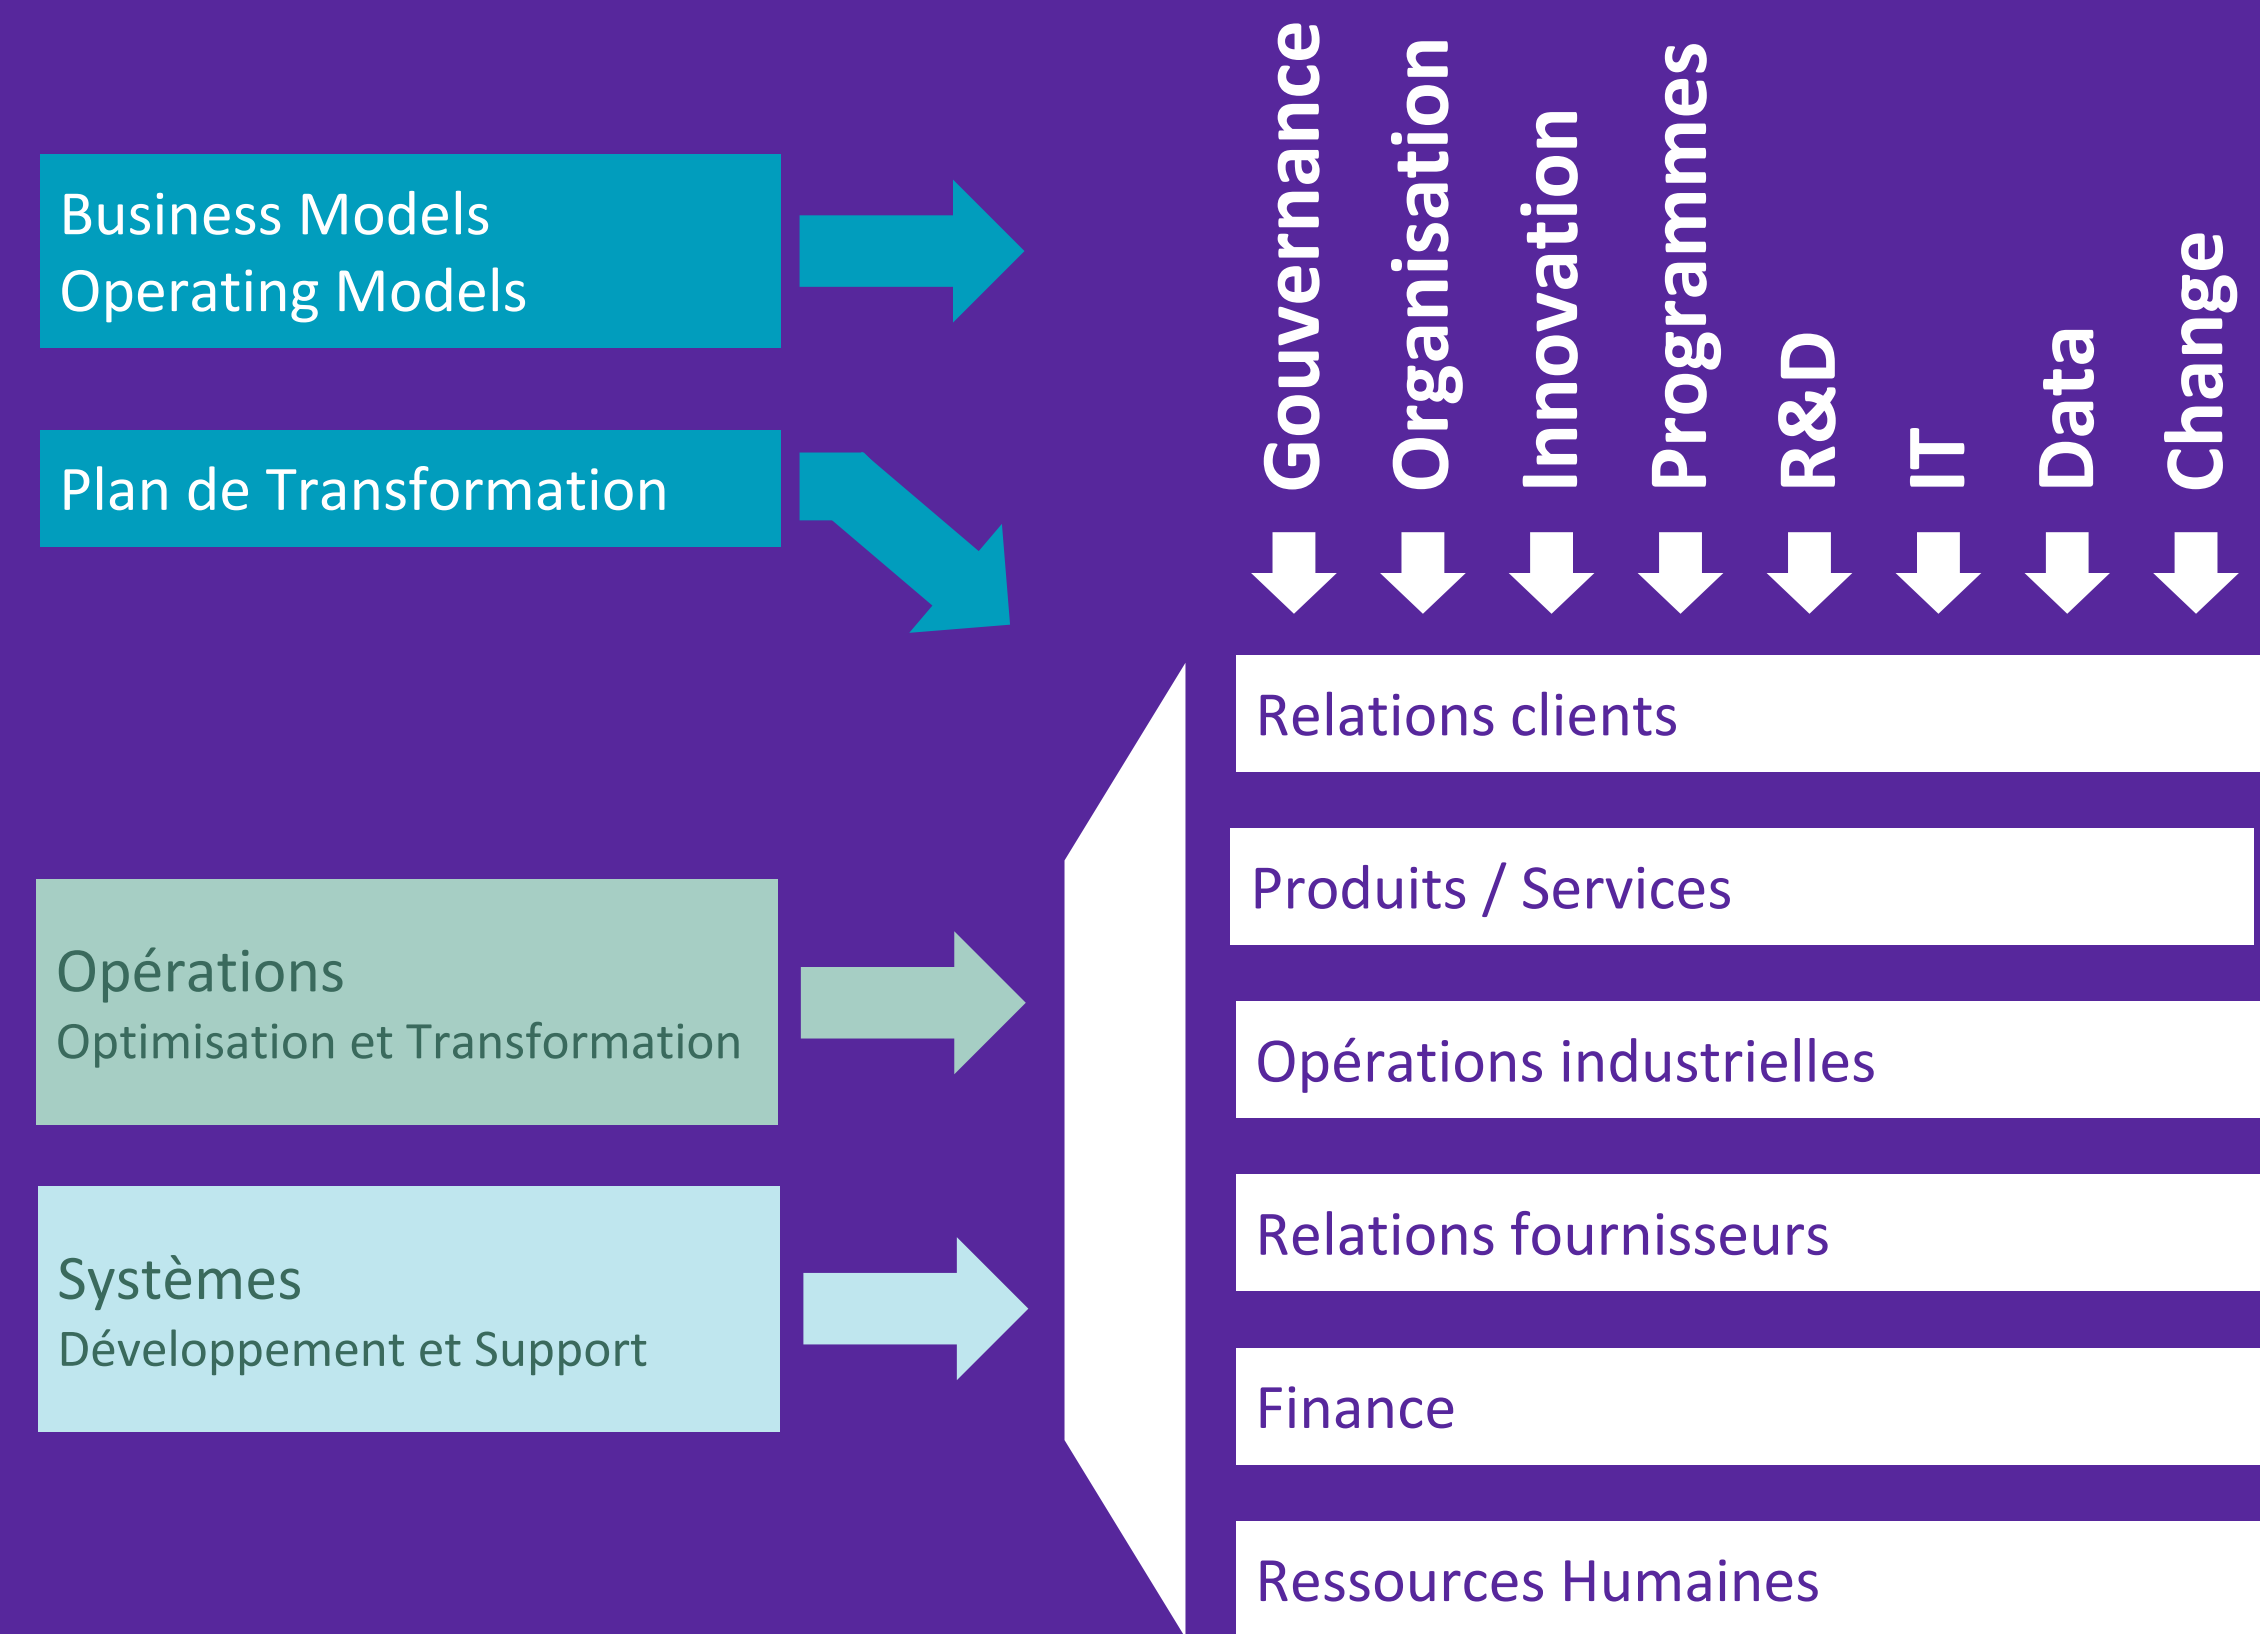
Business Models
Operating Models

Plan de Transformation

Opérations
Optimisation et Transformation

Systèmes
Développement et Support

Gouvernance

Organisation

Innovation

Programmes

R&D

IT

Data

Change

Relations clients

Produits / Services

Opérations industrielles

Relations fournisseurs

Finance

Ressources Humaines